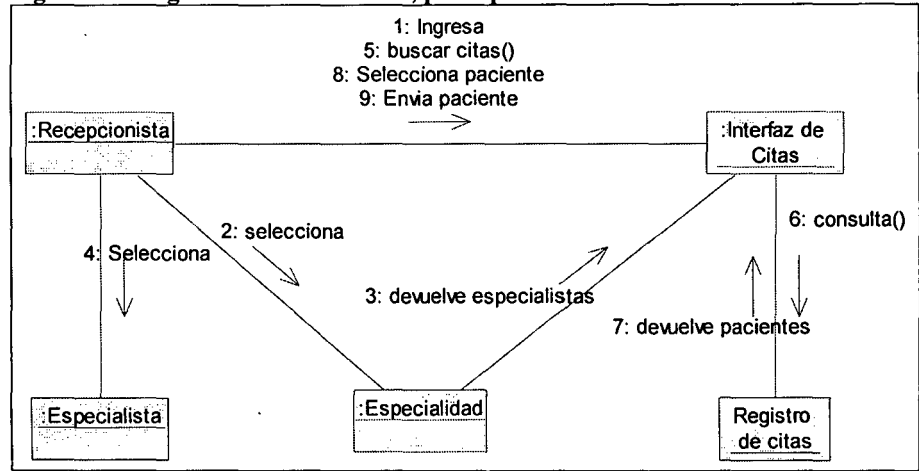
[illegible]

1: Ingresa
5: buscar citas()
8: Selecciona paciente
9: Envia paciente

:Recepcionista

:Interfaz de Citas

2: selecciona

4: Selecciona

6: consulta()

3: devuelve especialistas

7: devuelve pacientes

:Especialista

:Especialidad

Registro de citas